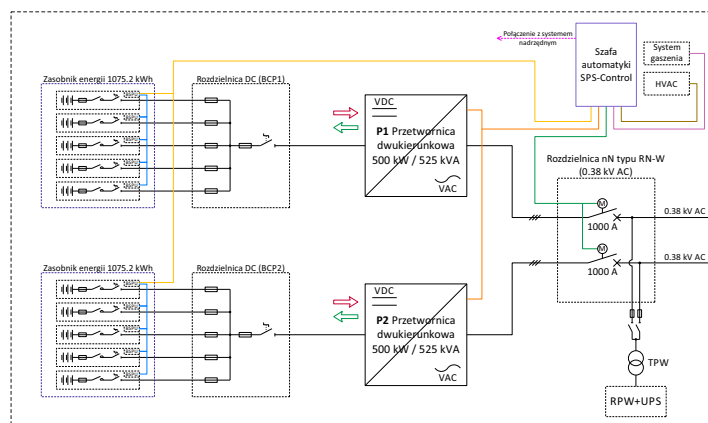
Połączenie z systemem nadrzędnym

Szafa automatyki SPS-Control

System gaszenia

HVAC

Zasobnik energii 1075.2 kWh

Rozdzielnica DC (BCP1)

VDC

P1 Przetwornica dwukierunkowa 500 kW / 525 kVA

VAC

Rozdzielnica nN typu RN-W (0.38 kV AC)

M

1000 A

0.38 kV AC

M

1000 A

0.38 kV AC

Zasobnik energii 1075.2 kWh

Rozdzielnica DC (BCP2)

VDC

P2 Przetwornica dwukierunkowa 500 kW / 525 kVA

VAC

TPW

RPW+UPS